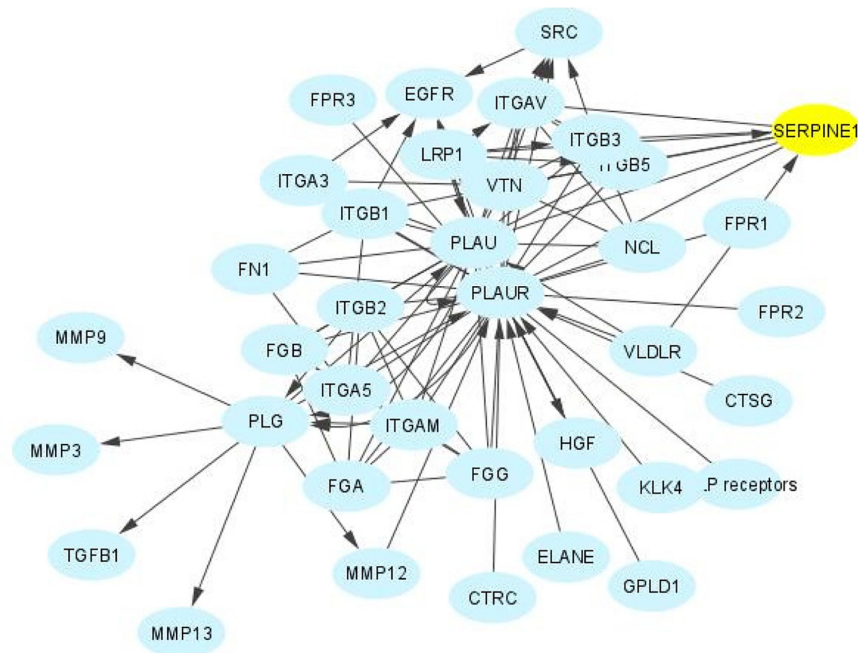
SRC
FPR3
EGFR
ITGAV
SERPINE1
ITGB3
LRP1
ITGB5
ITGA3
VTN
ITGB1
FPR1
PLAU
NCL
FN1
PLAUR
FPR2
ITGB2
MMP9
FGB
VLDLR
ITGA5
CTSG
PLG
ITGAM
MMP3
HGF
FGA
FGG
KLK4
.P receptors
TGFB1
MMP12
ELANE
GPLD1
CTRC
MMP13